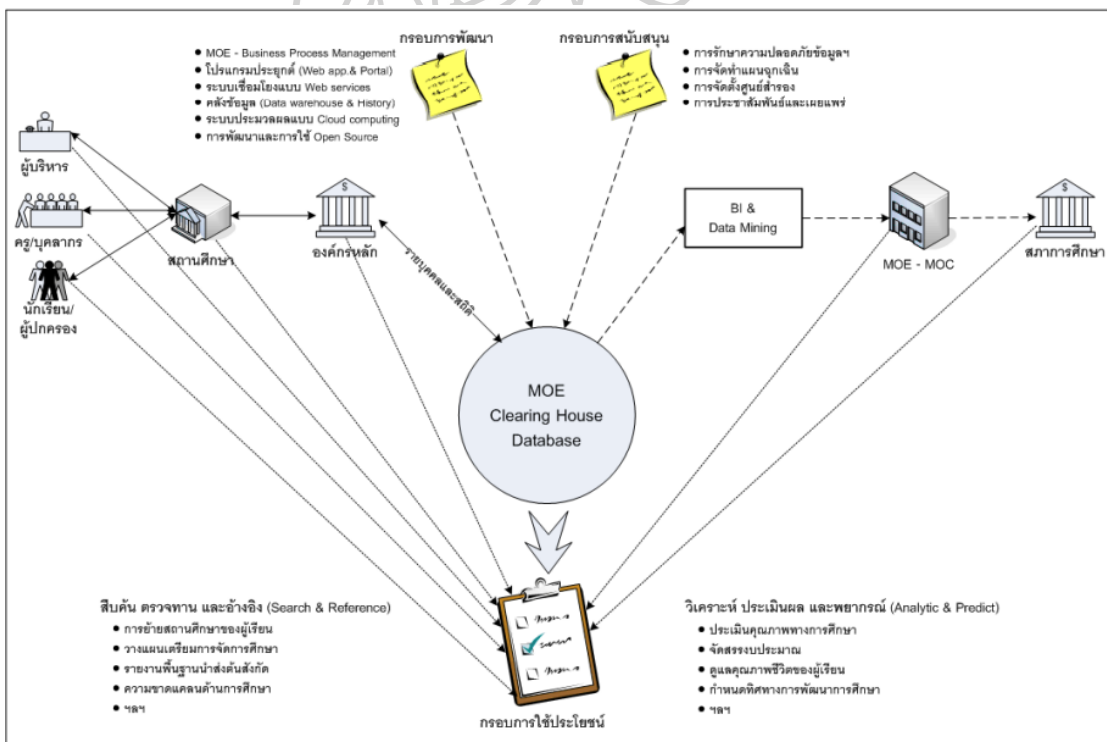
• MOE - Business Process Management
• โปรแกรมประยุกต์ (Web app.& Portal)
• ระบบเชื่อมโยงแบบ Web services
• คลังข้อมูล (Data warenouse & History)
• ระบบประมวลผลแบบ Cloud computing
• การพัฒนาและการใช้ Open Source

กรอบการพัฒนา

กรอบการสนับสนุน

• การรักษาความปลอดภัยข้อมูลฯ
• การจัดทำแผนฉุกเฉิน
• การจัดตั้งศูนย์สำรอง
• การประชาสัมพันธ์และเผยแพร่

ผู้บริหาร

ครู/บุคลากร

นักเรียน/ผู้ปกครอง

สถานศึกษา

องค์กรหลัก

รายบุคคลและสถิติ

BI & Data Mining

MOE - MOC

สภาการศึกษา

MOE Clearing House Database

สืบค้น ตรวจทาน และอ้างอิง (Search & Reference)
• การย้ายสถานศึกษาของผู้เรียน
• วางแผนเตรียมการจัดการศึกษา
• รายงานพื้นฐานนำส่งต้นสังกัด
• ความขาดแคลนด้านการศึกษา
• ฯลฯ

กรอบการใช้ประโยชน์

วิเคราะห์ ประเมินผล และพยากรณ์ (Analytic & Predict)
• ประเมินคุณภาพทางการศึกษา
• จัดสรรงบประมาณ
• ดูแลคุณภาพชีวิตของผู้เรียน
• กำหนดทิศทางการพัฒนาการศึกษา
• ฯลฯ